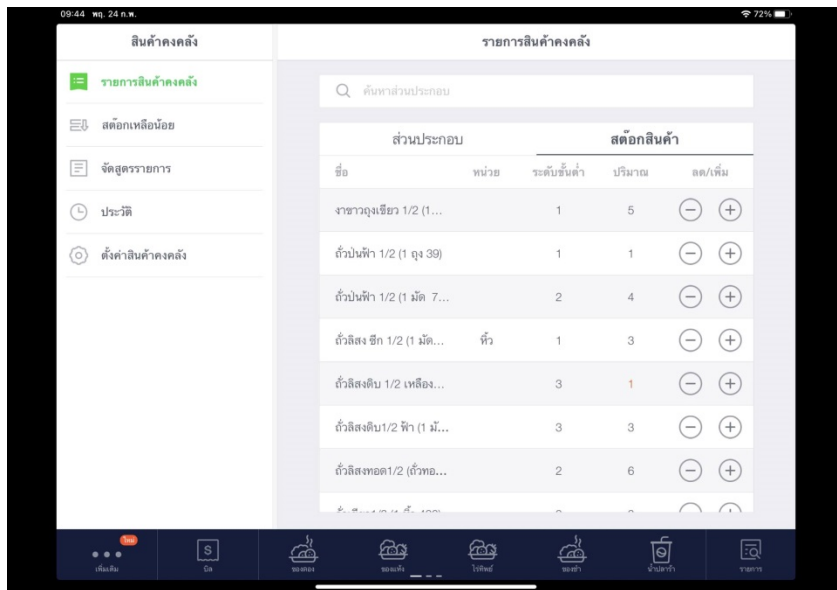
09:44 พฤ. 24 ก.พ.
72%

สินค้าคงคลัง

รายการสินค้าคงคลัง

รายการสินค้าคงคลัง
สต๊อกเหลือน้อย
จัดสูตรรายการ
ประวัติ
ตั้งค่าสินค้าคงคลัง

ค้นหาส่วนประกอบ

ส่วนประกอบ | สต๊อกสินค้า

| ชื่อ | หน่วย | ระดับขั้นต่ำ | ปริมาณ | ลด/เพิ่ม |
|---|---|---|---|---|
| งาขาวถุงเขียว 1/2 (1... | | 1 | 5 | |
| ถั่วป่นฟ้า 1/2 (1 ถุง 39) | | 1 | 1 | |
| ถั่วป่นฟ้า 1/2 (1 มัด 7... | | 2 | 4 | |
| ถั่วลิสง ซีก 1/2 (1 มัด... | หิ้ว | 1 | 3 | |
| ถั่วลิสงดิบ 1/2 เหลือง... | | 3 | 1 | |
| ถั่วลิสงดิบ1/2 ฟ้า (1 มั... | | 3 | 3 | |
| ถั่วลิสงทอด1/2 (ถั่วทอ... | | 2 | 6 | |
| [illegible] | | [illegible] | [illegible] | |

ใหม่
เพิ่มเติม
บิล
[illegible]
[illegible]
โรทีพร
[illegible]
น้ำปลาร้า
รายการ